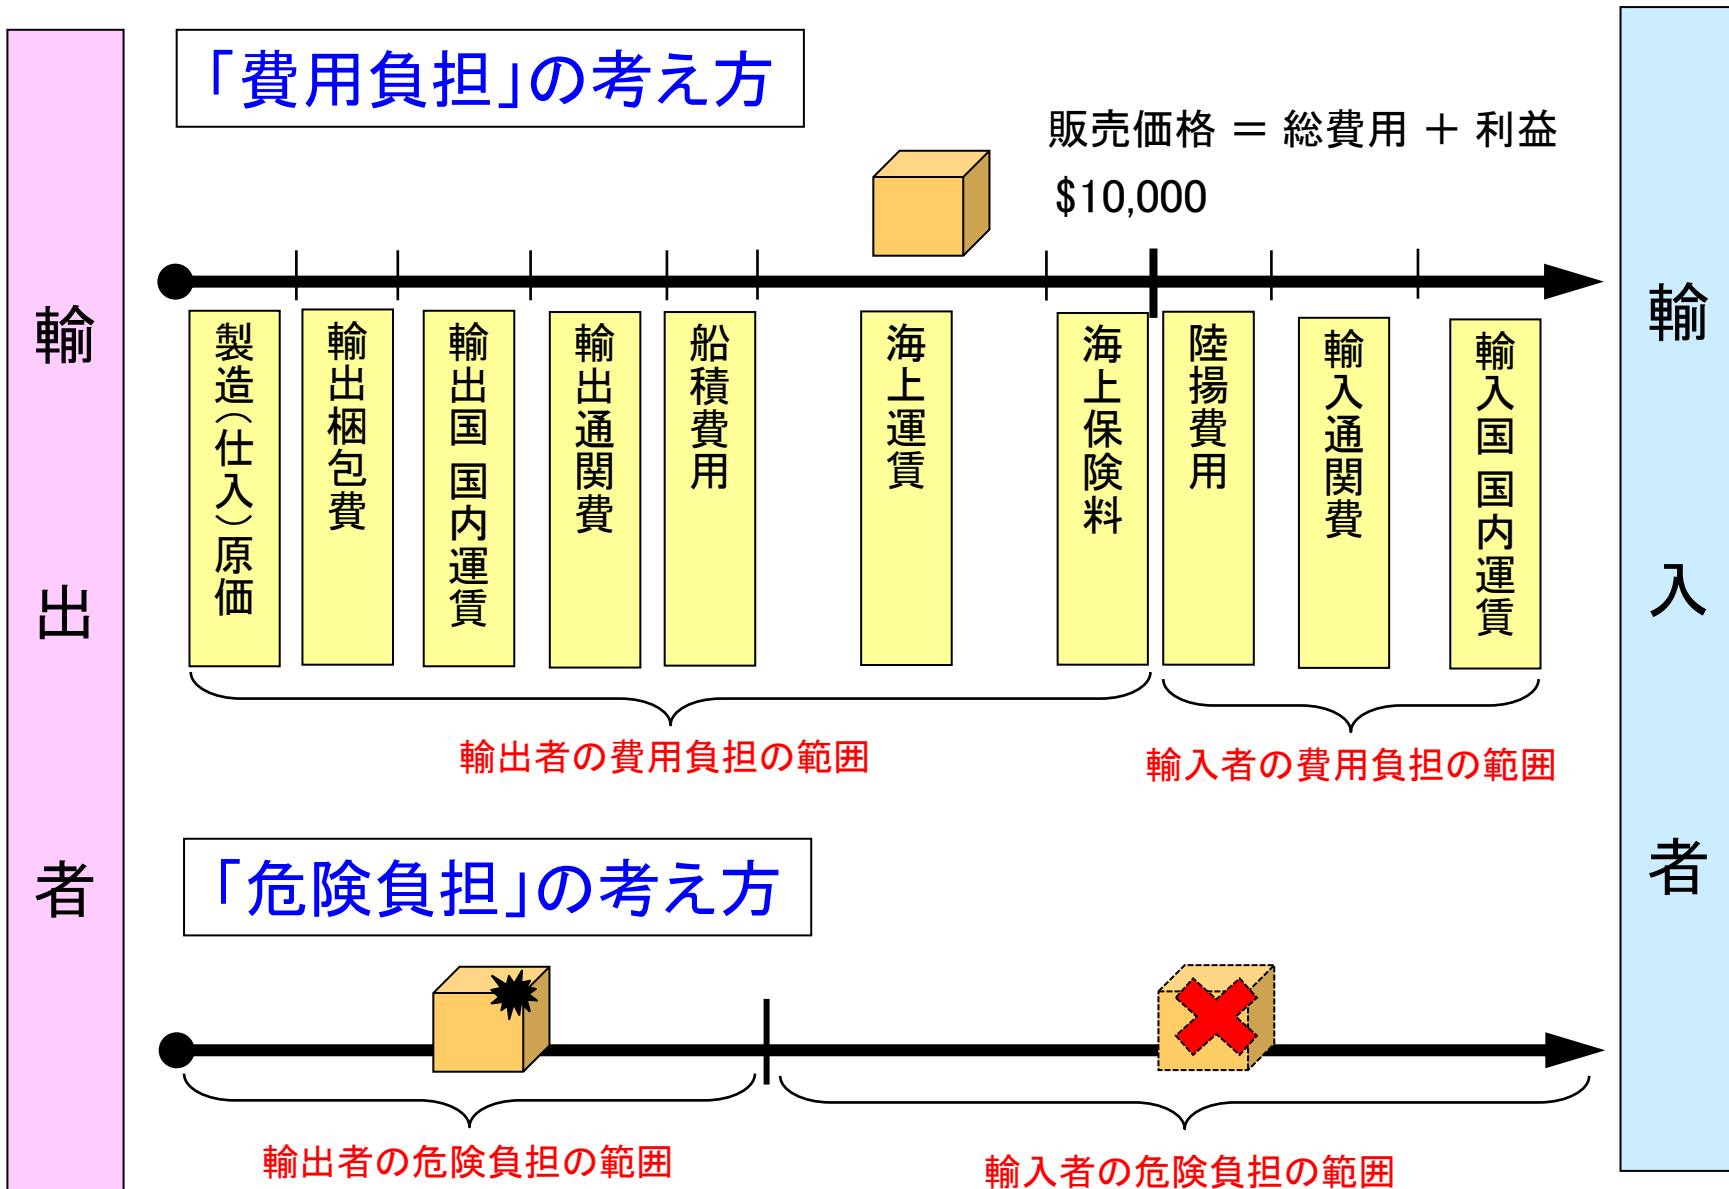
輸

出

者

「費用負担」の考え方

販売価格 ＝ 総費用 ＋ 利益

$10,000

製造（仕入）原価

輸出梱包費

輸出国 国内運賃

輸出通関費

船積費用

海上運賃

海上保険料

陸揚費用

輸入通関費

輸入国 国内運賃

輸出者の費用負担の範囲

輸入者の費用負担の範囲

「危険負担」の考え方

輸出者の危険負担の範囲

輸入者の危険負担の範囲

輸

入

者